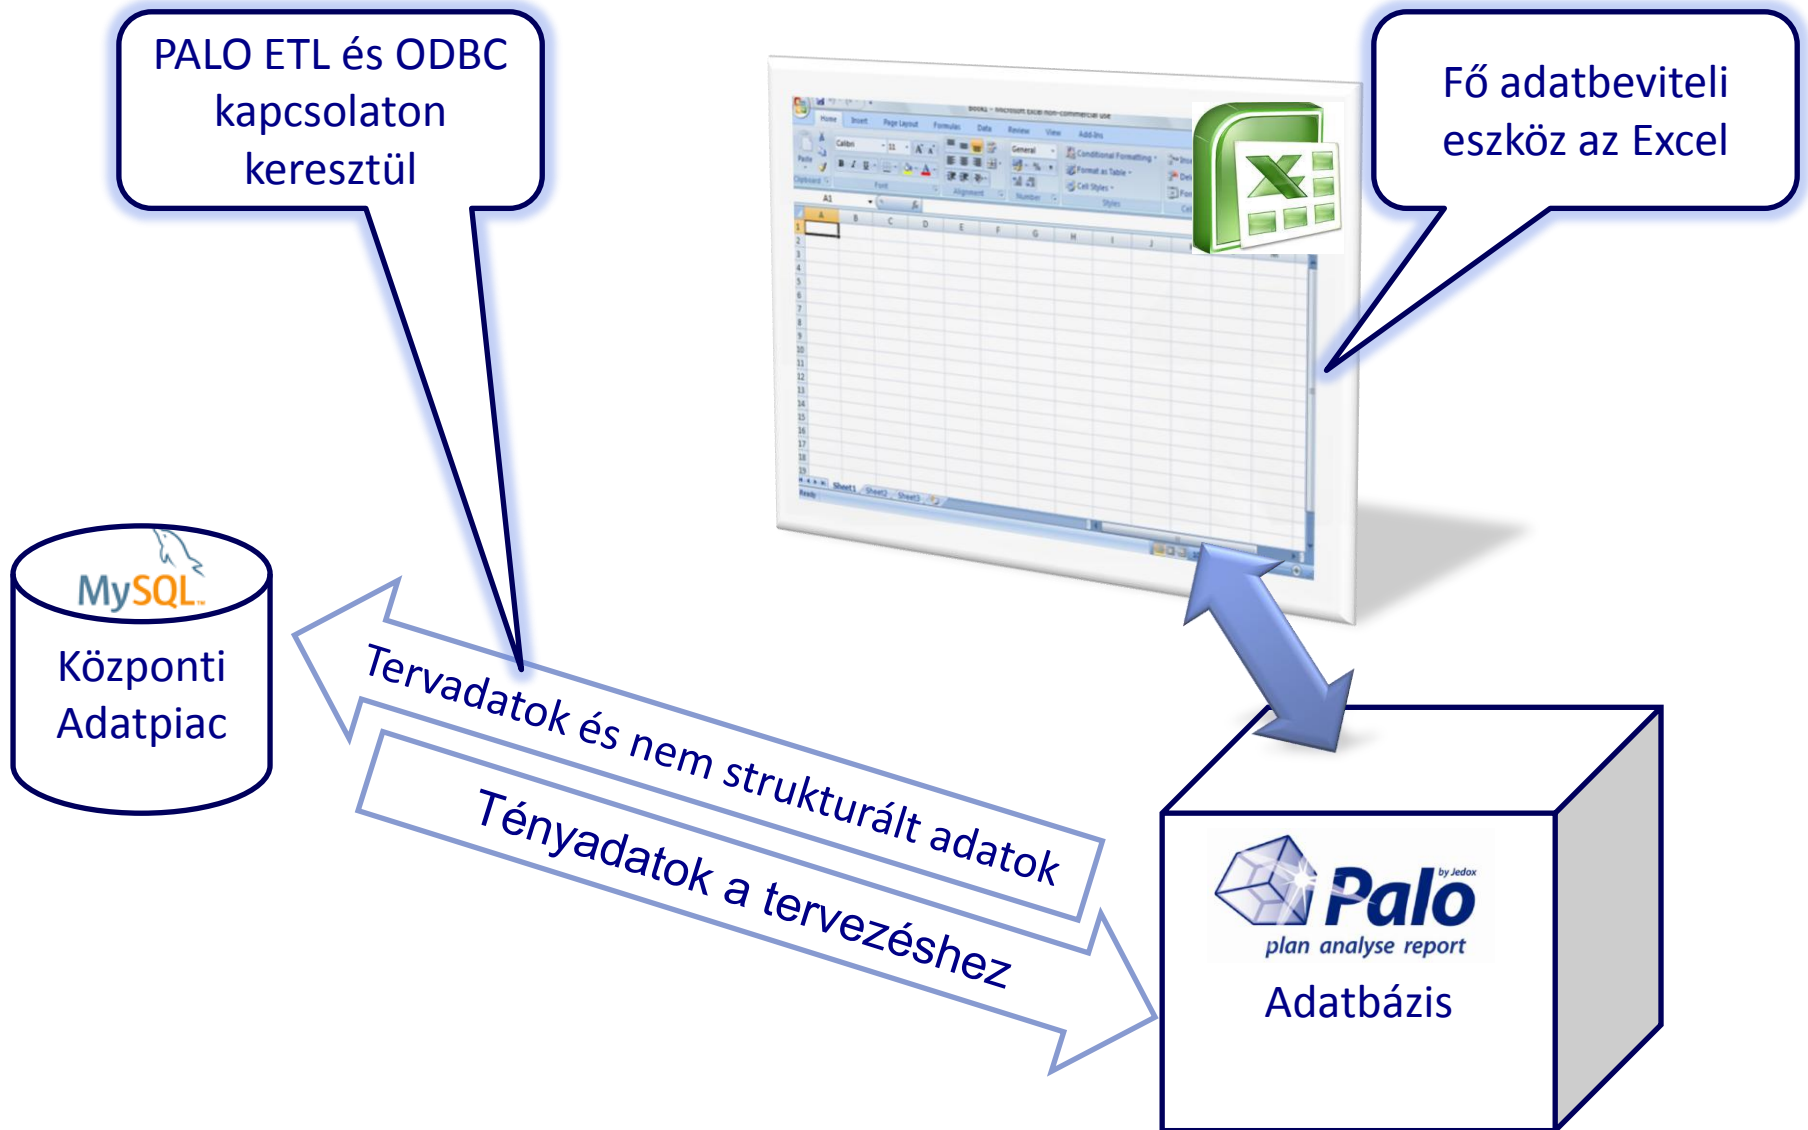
PALO ETL és ODBC kapcsolaton keresztül

Fő adatbeviteli eszköz az Excel

Book1 - Microsoft Excel non-commercial use

Home Insert Page Layout Formulas Data Review View Add-Ins

Calibri 11 General Conditional Formatting Format as Table Cell Styles

Clipboard Font Alignment Number Styles

A1

A B C D E F G H I J

1 2 3 4 5 6 7 8 9 10 11 12 13 14 15 16 17 18 19

Sheet1 Sheet2 Sheet3

Ready

MySQL

Központi Adatpiac

Tervadatok és nem strukturált adatok

Tényadatok a tervezéshez

by Jedox
Palo
plan analyse report

Adatbázis